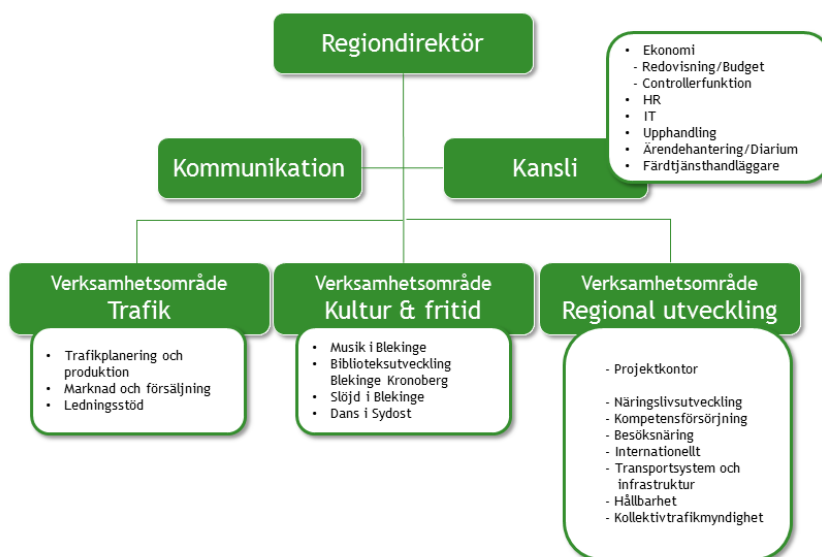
Regiondirektör

Kommunikation

Kansli

- Ekonomi
- Redovisning/Budget
- Controllerfunktion
- HR
- IT
- Upphandling
- Ärendehantering/Diarium
- Färdtjänsthandläggare

Verksamhetsområde Trafik

- Trafikplanering och produktion
- Marknad och försäljning
- Ledningsstöd

Verksamhetsområde Kultur & fritid

- Musik i Blekinge
- Biblioteksutveckling Blekinge Kronoberg
- Slöjd i Blekinge
- Dans i Sydost

Verksamhetsområde Regional utveckling

- Projektkontor

- Näringslivsutveckling
- Kompetensförsörjning
- Besöksnäring
- Internationellt
- Transportsystem och infrastruktur
- Hållbarhet
- Kollektivtrafikmyndighet